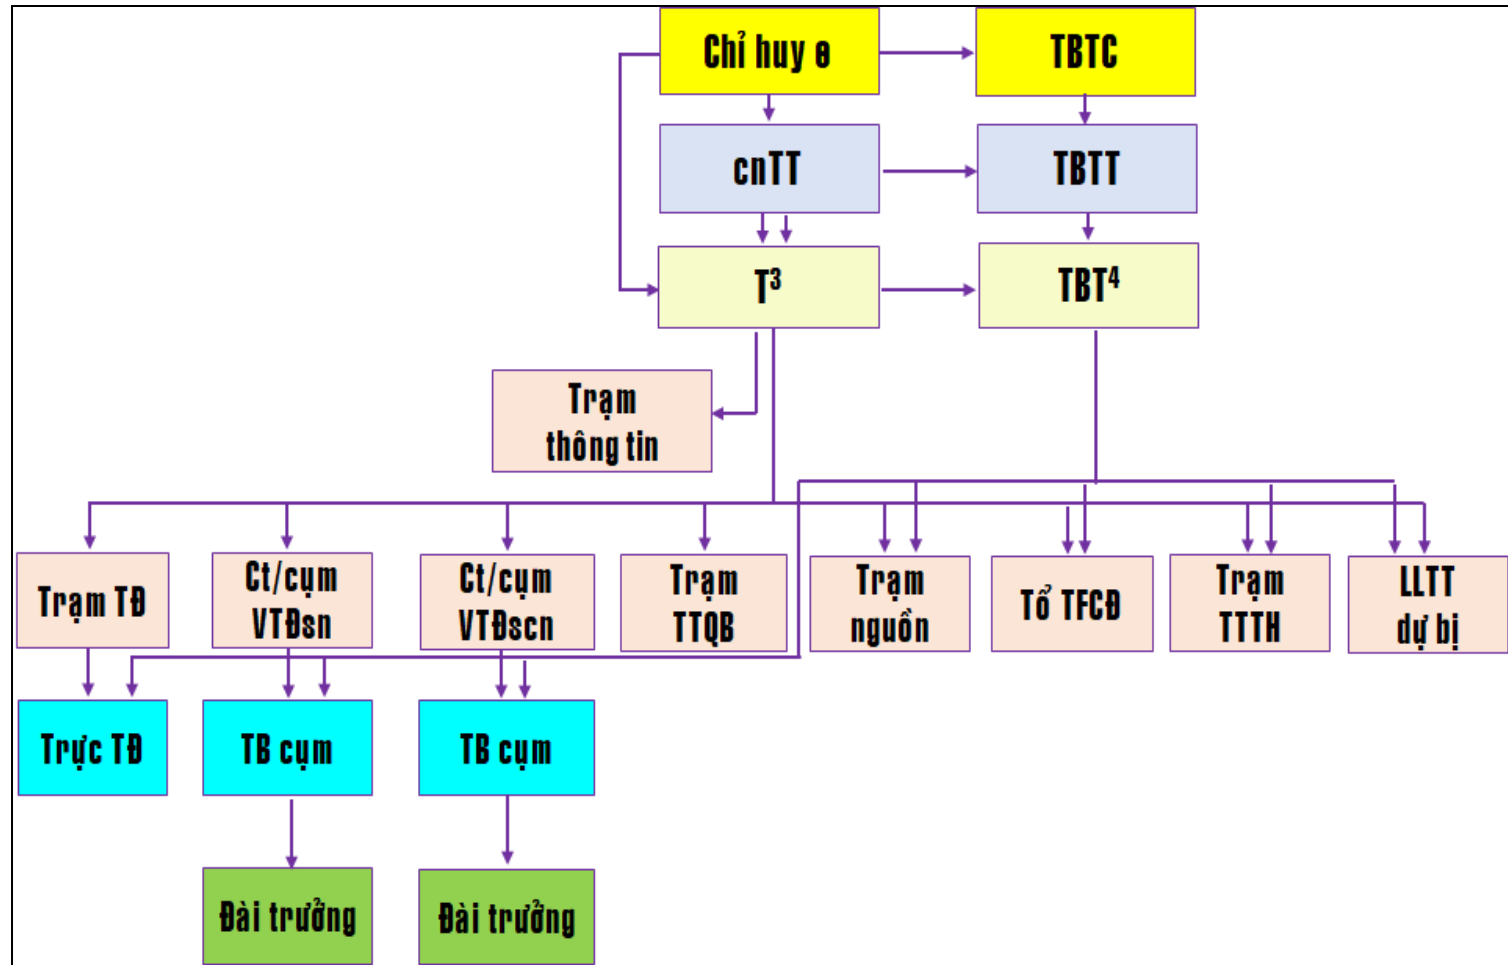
Chỉ huy e

TBTC

cnTT

TBTT

T$^3$

TBT$^4$

Trạm thông tin

Trạm TĐ

Ct/cụm VTĐsn

Ct/cụm VTĐscn

Trạm TTQB

Trạm nguồn

Tổ TFCĐ

Trạm TTTH

LLTT dự bị

Trực TĐ

TB cụm

TB cụm

Đài trưởng

Đài trưởng